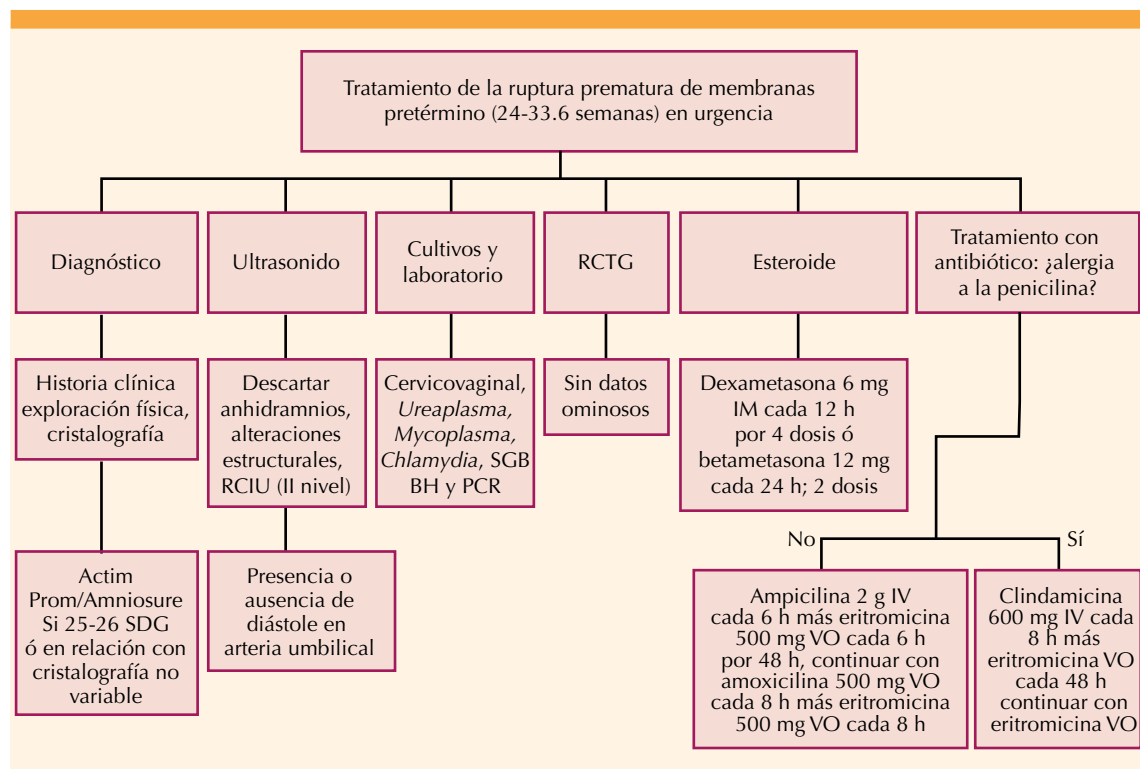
Tratamiento de la ruptura prematura de membranas pretérmino (24-33.6 semanas) en urgencia

Diagnóstico

Historia clínica exploración física, cristalografía

Actim Prom/Amniosure Si 25-26 SDG ó en relación con cristalografía no variable

Ultrasonido

Descartar anhidramnios, alteraciones estructurales, RCIU (II nivel)

Presencia o ausencia de diástole en arteria umbilical

Cultivos y laboratorio

Cervicovaginal, *Ureaplasma, Mycoplasma, Chlamydia*, SGB BH y PCR

RCTG

Sin datos ominosos

Esteroide

Dexametasona 6 mg IM cada 12 h por 4 dosis ó betametasona 12 mg cada 24 h; 2 dosis

Tratamiento con antibiótico: ¿alergia a la penicilina?

No

Ampicilina 2 g IV cada 6 h más eritromicina 500 mg VO cada 6 h por 48 h, continuar con amoxicilina 500 mg VO cada 8 h más eritromicina 500 mg VO cada 8 h

Sí

Clindamicina 600 mg IV cada 8 h más eritromicina VO cada 48 h continuar con eritromicina VO